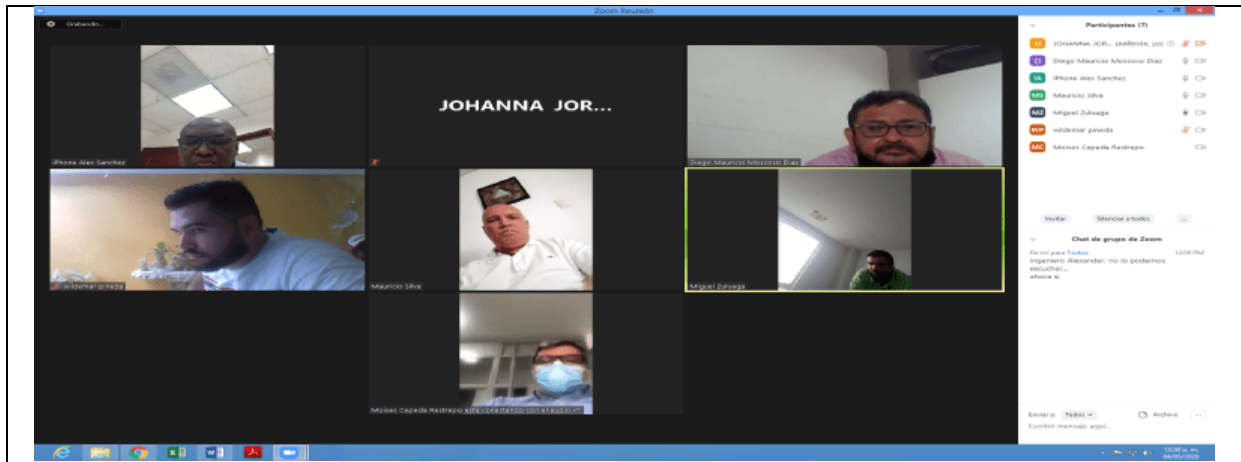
Zoom Reunión

Grabando...

JOHANNA JOR...

iPhone Alex Sanchez

Diego Mauricio Mosquera Diaz

wildemar pineda

Mauricio Silva

Miguel Zuluaga

Moises Cepeda Restrepo está conectando con el audio

Participantes (7)

JOHANNA JOR... (Anfitrión, yo)

Diego Mauricio Mosquera Diaz

iPhone Alex Sanchez

Mauricio Silva

Miguel Zuluaga

wildemar pineda

Moises Cepeda Restrepo

Invitar

Silenciar a todos

...

Chat de grupo de Zoom

De mí para Todos 12:08 PM

Ingeniero Alexander, no lo podemos escuchar...

ahora sí

Enviar a: Todos

Archivo

Escribir mensaje aquí...

12:08 p. m.

04/05/2020